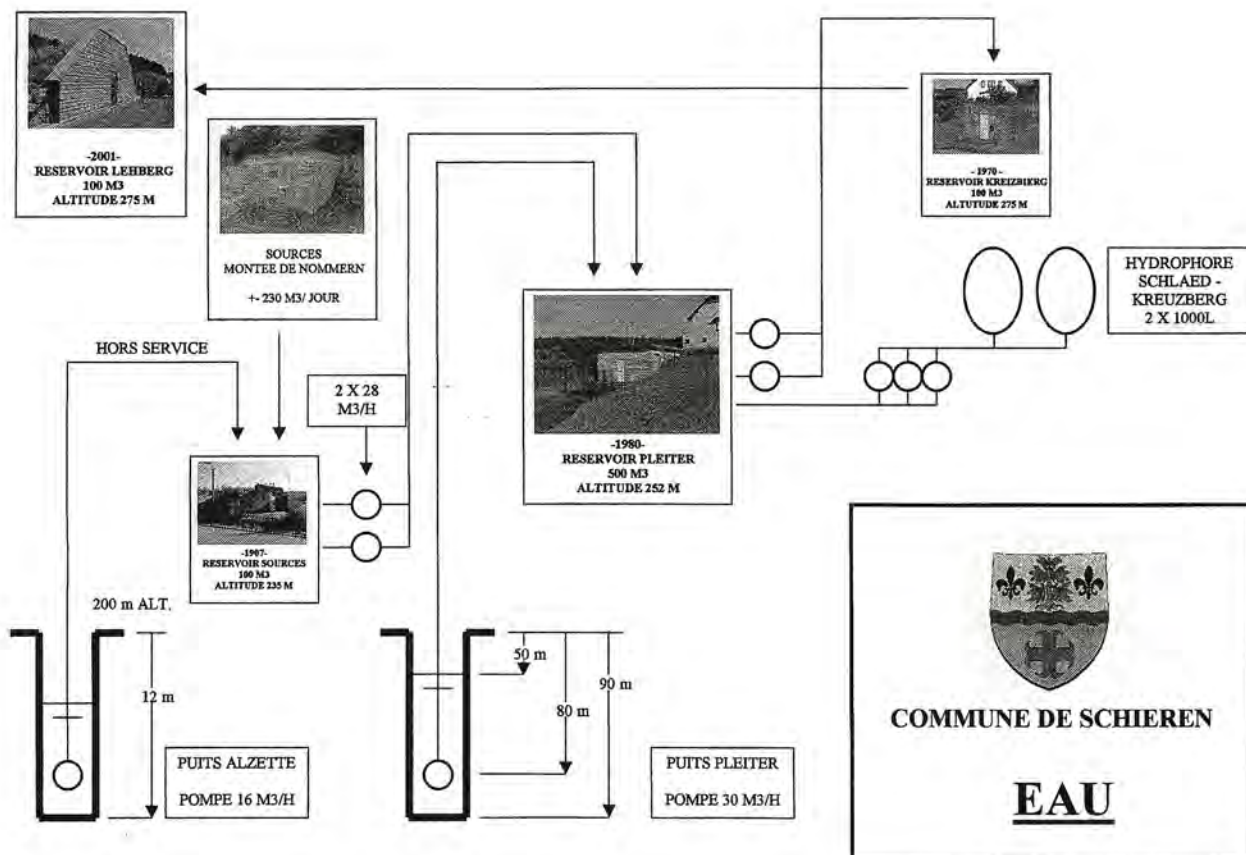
-2001-
RESERVOIR LEHBERG
100 M3
ALTITUDE 275 M

SOURCES
MONTEE DE NOMMERN

+- 230 M3/ JOUR

-1970-
RESERVOIR KREIZBIERG
100 M3
ALTUTUDE 275 M

HYDROPHORE
SCHLAED -
KREUZBERG
2 X 1000L

HORS SERVICE

2 X 28
M3/H

-1980-
RESERVOIR PLEITER
500 M3
ALTITUDE 252 M

-1907-
RESERVOIR SOURCES
100 M3
ALTITUDE 235 M

200 m ALT.

12 m

50 m

80 m

90 m

PUITS ALZETTE

POMPE 16 M3/H

PUITS PLEITER

POMPE 30 M3/H

COMMUNE DE SCHIEREN

EAU